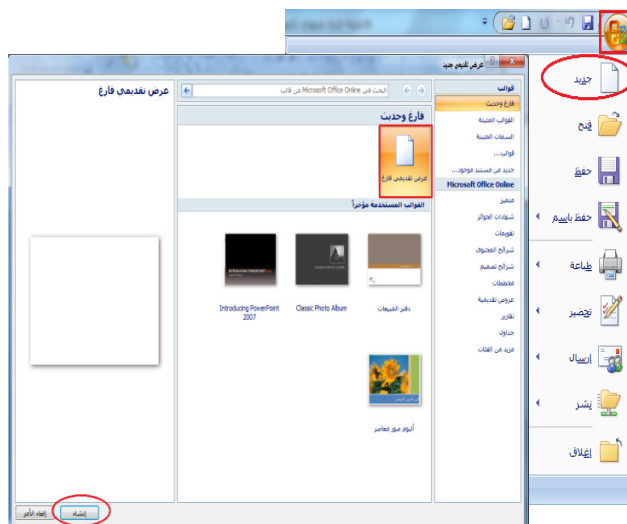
عرض تقديمي جديد

جديد
فتح
حفظ
حفظ باسم
طباعة
تحضير
إرسال
نشر
إغلاق

قوالب
فارغ وحديث
القوالب المثبتة
السمات المثبتة
قوالبي...
جديد من المستند موجود...
Microsoft Office Online
متميز
شهادات الجوائز
تقويمات
شرائح المحتوى
شرائح تصميم
مخططات
عروض تقديمية
تقارير
جداول
مزيد من الفئات

البحث في Microsoft Office Online عن قالب

فارغ وحديث
عرض تقديمي فارغ

القوالب المستخدمة مؤخراً
Introducing PowerPoint 2007
Classic Photo Album
دفتر المبيعات
ألبوم صور معاصر

عرض تقديمي فارغ

إنشاء
إلغاء الأمر